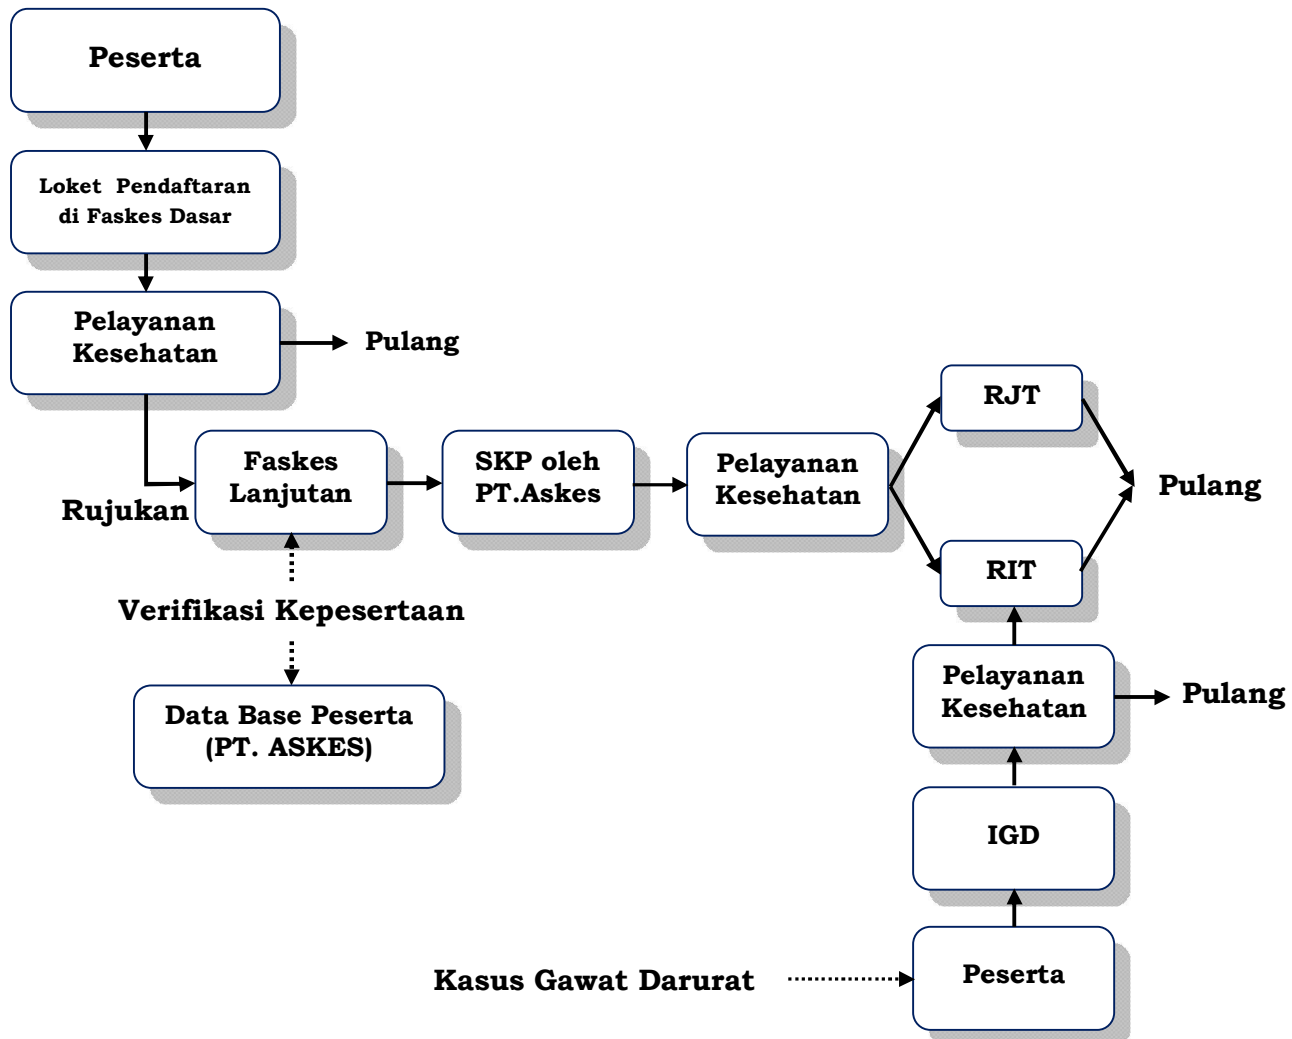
Peserta

Loket Pendaftaran di Faskes Dasar

Pelayanan Kesehatan

Pulang

Rujukan

Faskes Lanjutan

SKP oleh PT.Askes

Pelayanan Kesehatan

RJT

RIT

Pulang

Verifikasi Kepesertaan

Data Base Peserta (PT. ASKES)

Pelayanan Kesehatan

Pulang

IGD

Kasus Gawat Darurat

Peserta